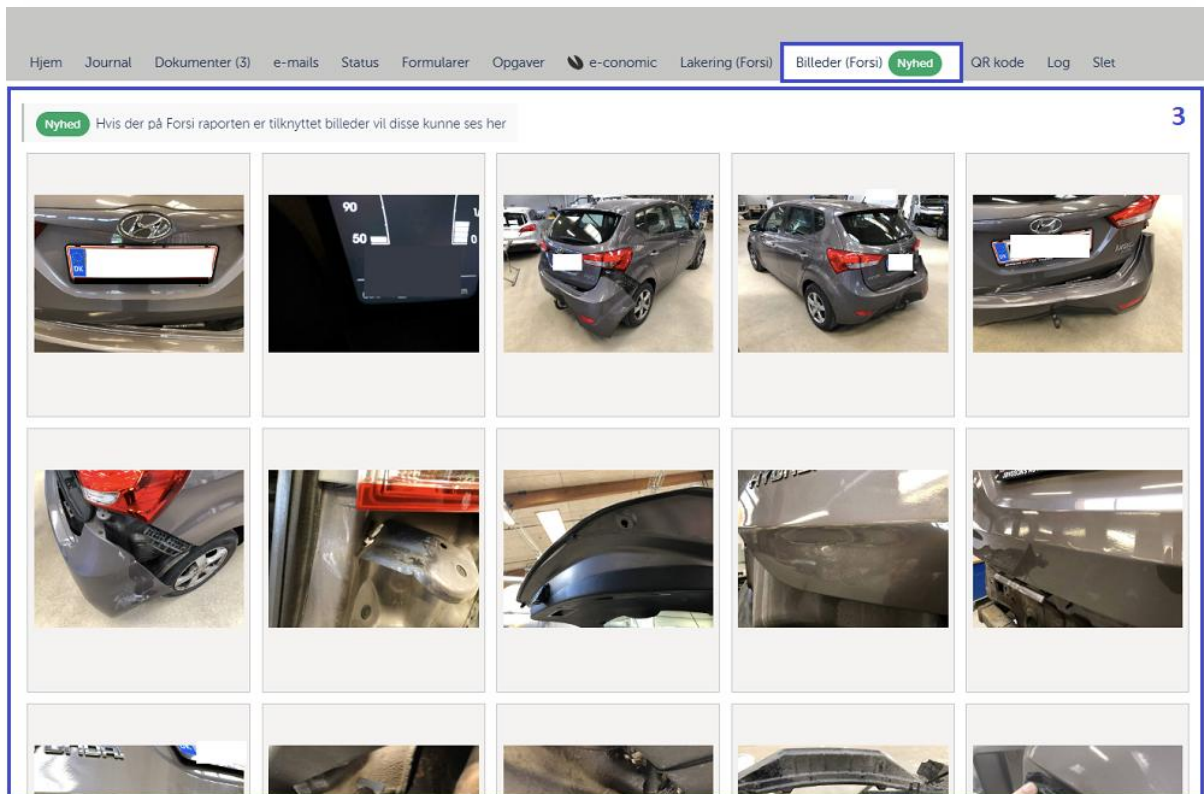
Hjem Journal Dokumenter (3) e-mails Status Formularer Opgaver e-conomic Lakering (Forsi) Billeder (Forsi) Nyhed QR kode Log Slet

Nyhed Hvis der på Forsi raporten er tilknyttet billeder vil disse kunne ses her

3

90
50